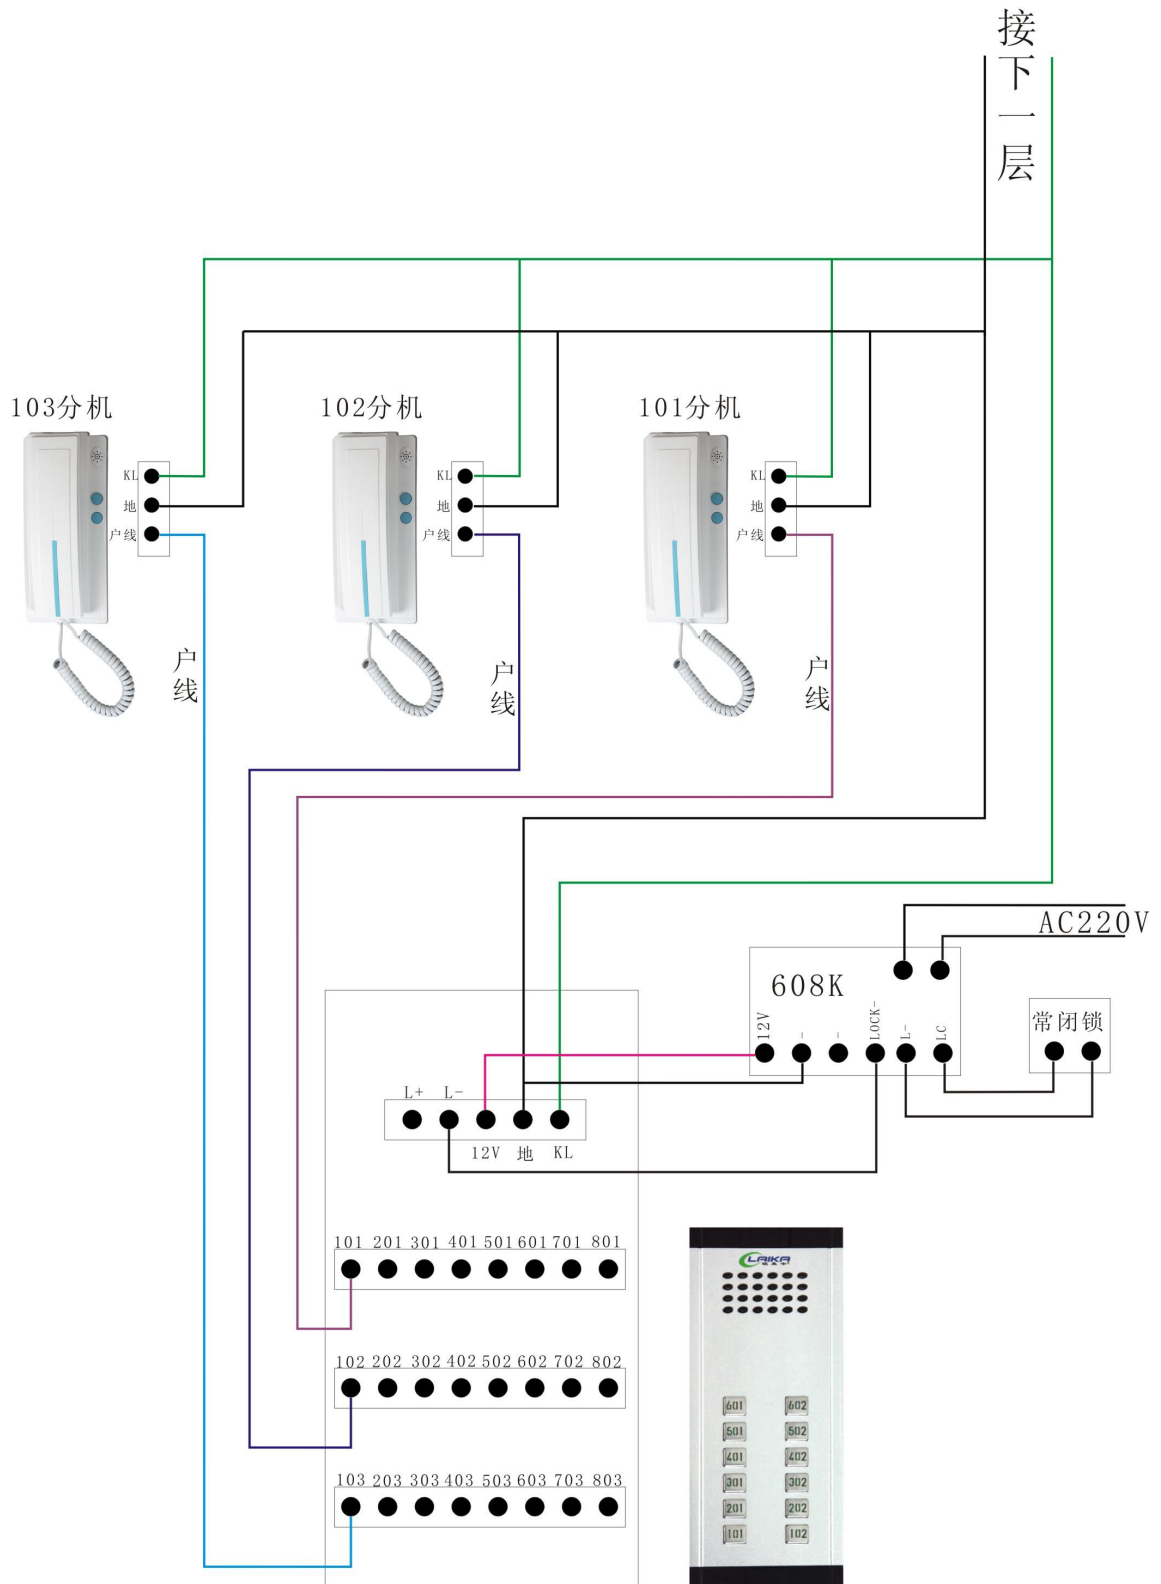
接下一层

103分机

KL
地
户线

户线

102分机

KL
地
户线

户线

101分机

KL
地
户线

户线

AC220V

608K

12V
-
-
LOCK-
L-
LC

常闭锁

L+ L-

12V 地 KL

101 201 301 401 501 601 701 801

102 202 302 402 502 602 702 802

103 203 303 403 503 603 703 803

LAIKA

601 602
501 502
401 402
301 302
201 202
101 102